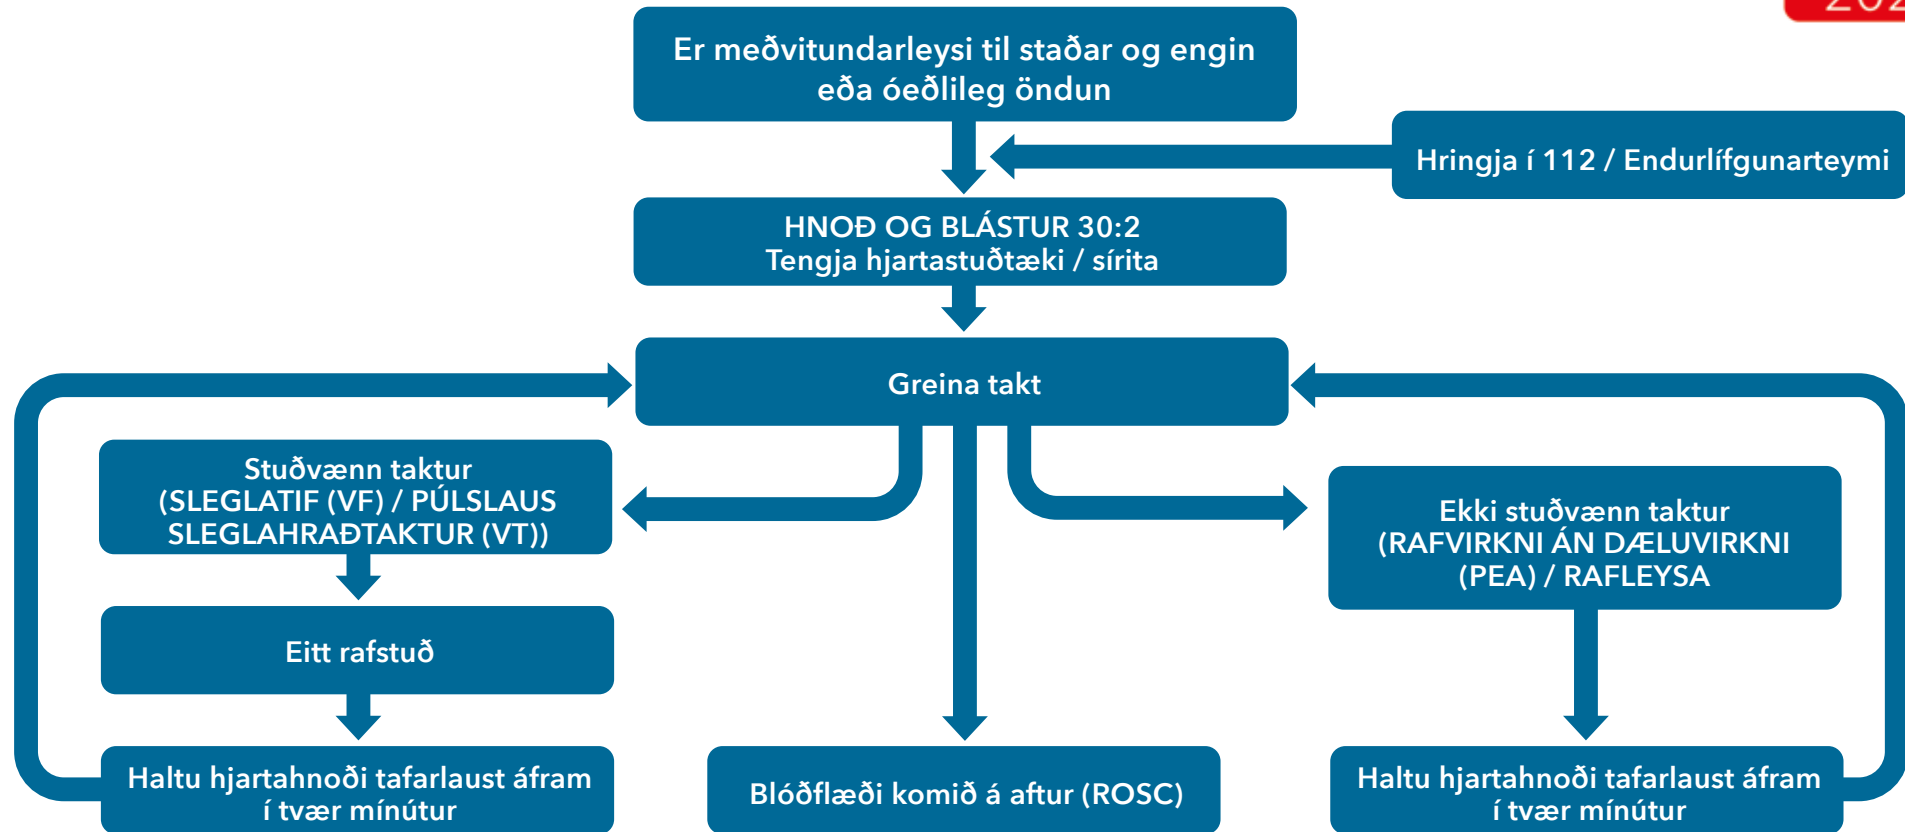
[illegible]

Er meðvitundarleysi til staðar og engin eða óeðlileg öndun

Hringja í 112 / Endurlífgunarteymi

HNOÐ OG BLÁSTUR 30:2
Tengja hjartastuðtæki / sírita

Greina takt

Stuðvænn taktur (SLEGLATIF (VF) / PÚLSLAUS SLEGLAHRAÐTAKTUR (VT))

Ekki stuðvænn taktur (RAFVIRKNI ÁN DÆLUVIRKNI (PEA) / RAFLEYSA

Eitt rafstuð

Haltu hjartahnoði tafarlaust áfram í tvær mínútur

Blóðflæði komið á aftur (ROSC)

Haltu hjartahnoði tafarlaust áfram í tvær mínútur